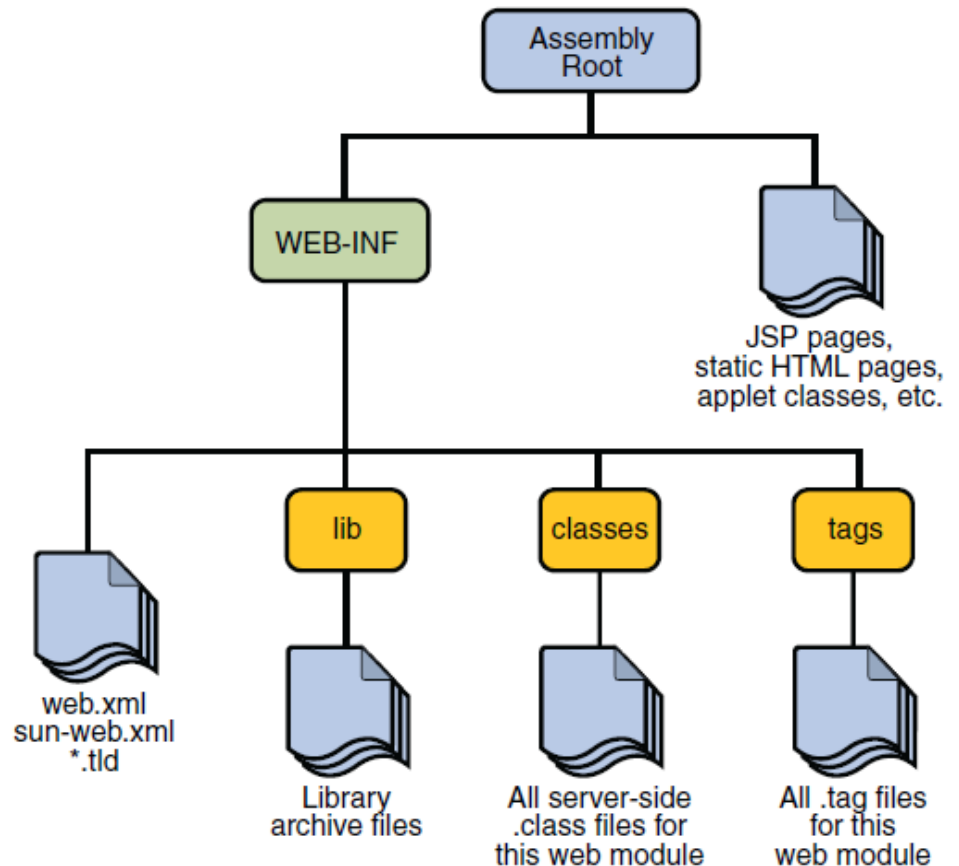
Assembly Root

WEB-INF

JSP pages, static HTML pages, applet classes, etc.

web.xml
sun-web.xml
*.tld

lib

Library archive files

classes

All server-side .class files for this web module

tags

All .tag files for this web module